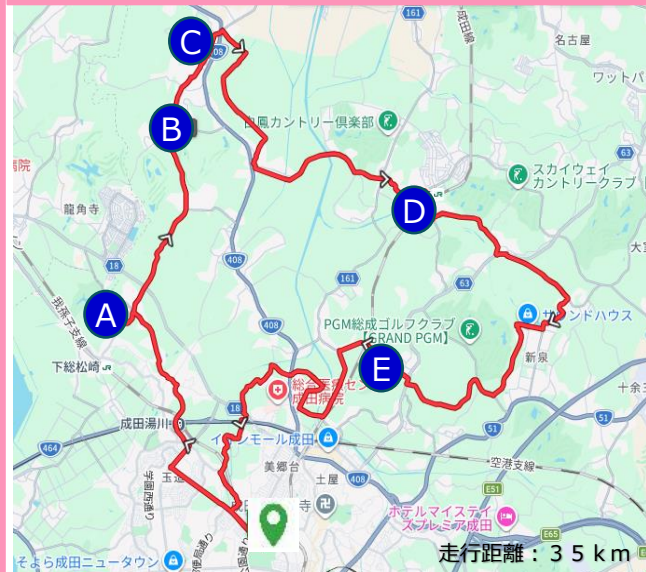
C
B
D
A
E
161
名古屋
ワットバ
成田線
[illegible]国カントリー倶楽部
スカイウェイ
カントリークラブ
龍角寺
18
408
161
大
63
我孫子支線
PGM総成ゴルフクラブ
【GRAND PGM】
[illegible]ンドハウス
新泉
下総松崎
十余
総合病院
成田病院
18
51
成田湯川
イオンモール成田
美郷台
空港支線
土屋
464
51
E51
ホテルマイステイズプレミア成田
E65
そよら成田ニュータウン
走行距離：３５ｋｍ